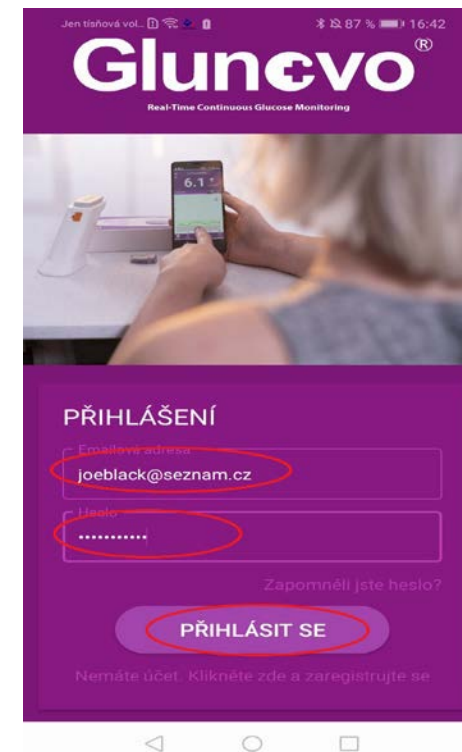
Jen tísňová vol... 87 % 16:42

Glunovo®

Real-Time Continuous Glucose Monitoring

6.1

PŘIHLÁŠENÍ

Emailová adresa

joeblack@seznam.cz

Heslo

...........

Zapomněli jste heslo?

PŘIHLÁSIT SE

Nemáte účet. Klikněte zde a zaregistrujte se